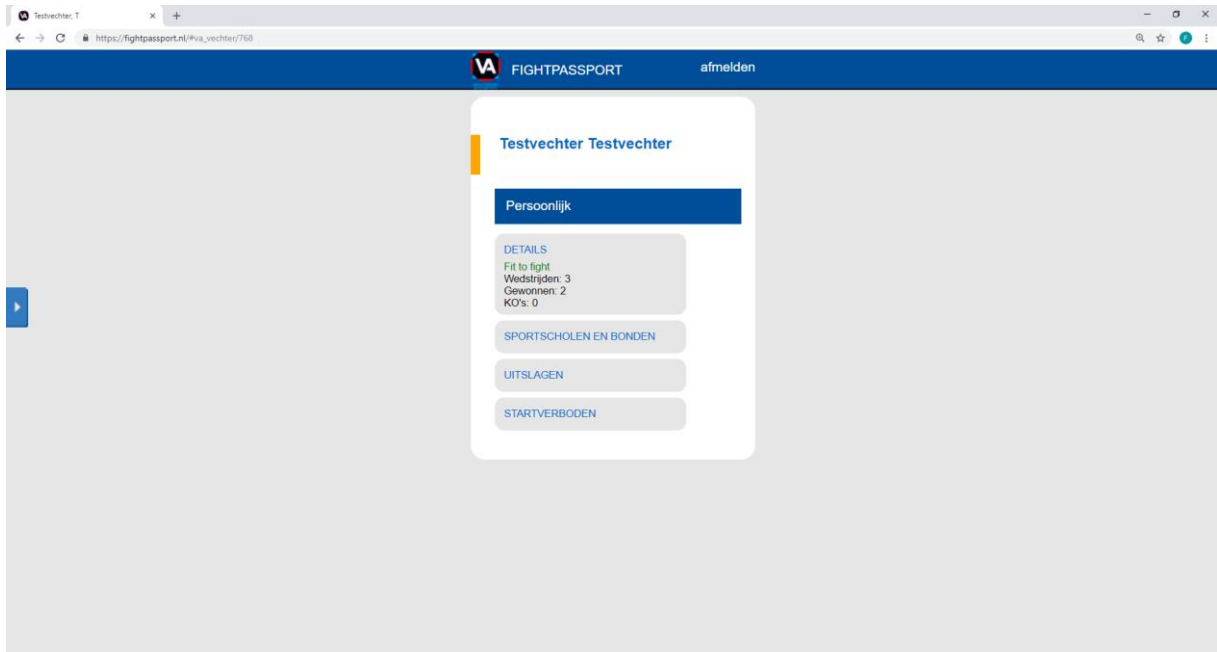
Testvechter, T

https://fightpassport.nl/#va_vechter/768

VA FIGHTPASSPORT

afmelden

Testvechter Testvechter

Persoonlijk

DETAILS
Fit to fight
Wedstrijden: 3
Gewonnen: 2
KO's: 0

SPORTSCHOLEN EN BONDEN

UITSLAGEN

STARTVERBODEN